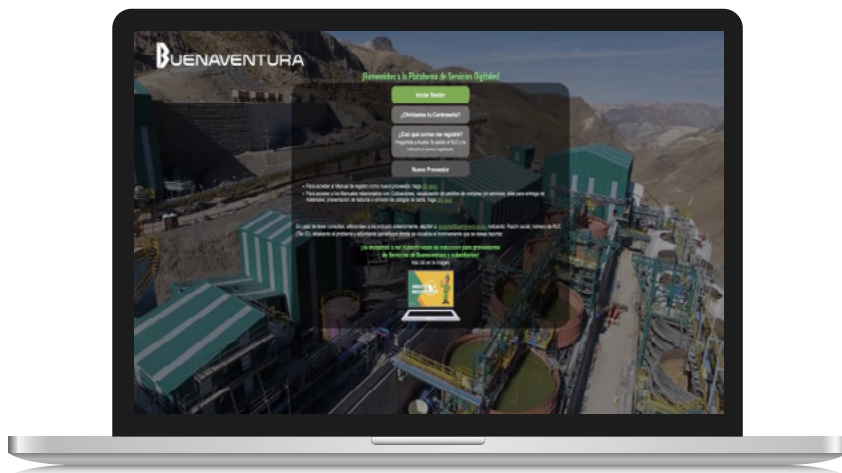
BUENAVENTURA

¡Bienvenidos a la Plataforma de Servicios Digitales!

Iniciar Sesión

¿Olvidaste tu Contraseña?

¿Con qué correo me registré?
Pregúntale a Auxilio, te pedirá el RUC y te indicará el correo registrado

Nuevo Proveedor

• Para acceder al Manual de registro como nuevo proveedor, haga clic aquí.
• Para acceder a los Manuales relacionados con Cotizaciones, visualización de pedidos de compras y/o servicios, sitio para entrega de materiales, presentación de facturas o emisión de consulta de pago, haga clic aquí.

En caso de tener consultas, adicionales a las indicadas anteriormente, escribir a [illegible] indicando: Razón social, número de RUC, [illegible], detallando el problema y adjuntando pantallazos donde se visualice el inconveniente que se desea reportar.

¡Te invitamos a ver nuestro video de inducción para proveedores de Servicios de Buenaventura y subsidiarias!
Haz clic en la imagen